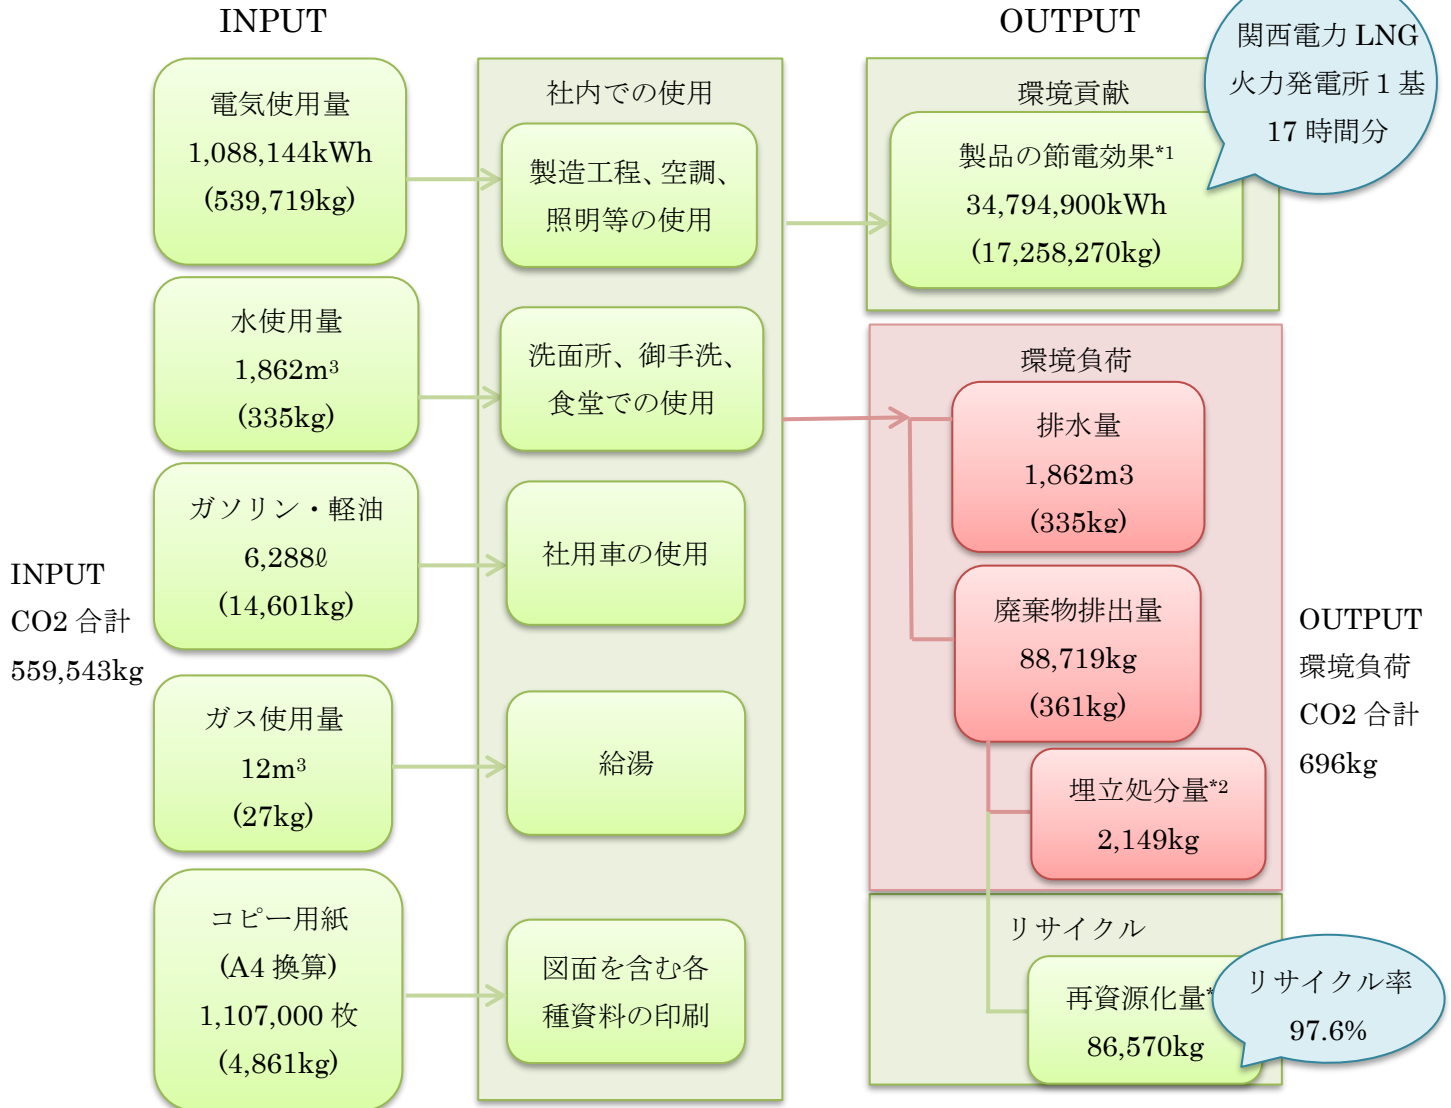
INPUT

電気使用量
1,088,144kWh
(539,719kg)

水使用量
1,862m³
(335kg)

ガソリン・軽油
6,288ℓ
(14,601kg)

ガス使用量
12m³
(27kg)

コピー用紙
(A4 換算)
1,107,000 枚
(4,861kg)

INPUT
CO2 合計
559,543kg

社内での使用

製造工程、空調、
照明等の使用

洗面所、御手洗、
食堂での使用

社用車の使用

給湯

図面を含む各
種資料の印刷

OUTPUT

関西電力 LNG
火力発電所 1 基
17 時間分

環境貢献

製品の節電効果*1
34,794,900kWh
(17,258,270kg)

環境負荷

排水量
1,862m3
(335kg)

廃棄物排出量
88,719kg
(361kg)

埋立処分量*2
2,149kg

OUTPUT
環境負荷
CO2 合計
696kg

リサイクル

再資源化量*
86,570kg

リサイクル率
97.6%